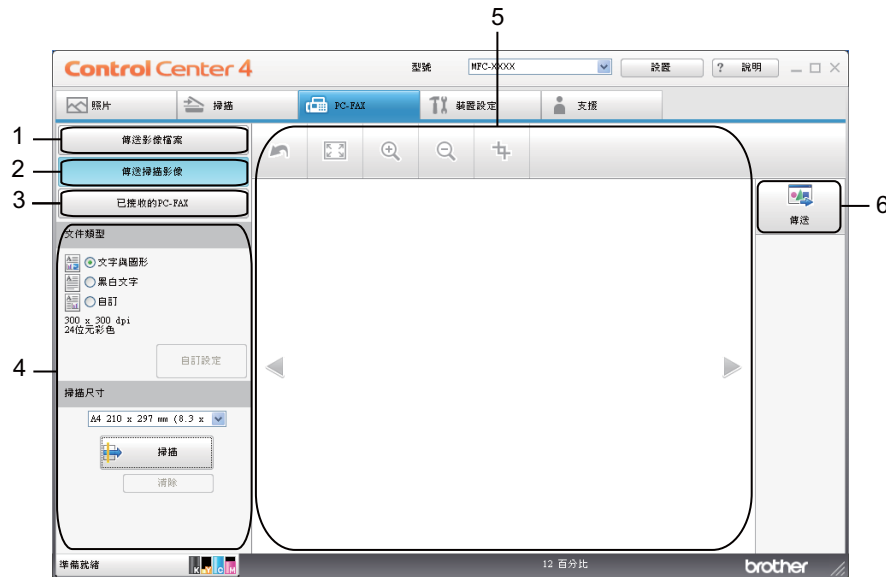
5

Control Center 4

型號 MFC-XXXX 設置 ? 說明

照片 掃描 PC-FAX 裝置設定 支援

1 傳送影像檔案

2 傳送掃描影像

3 已接收的PC-FAX

6 傳送

文件類型

文字與圖形

黑白文字

自訂

300 x 300 dpi
24位元彩色

自訂設定

4

掃描尺寸

A4 210 x 297 mm (8.3 x

掃描

清除

準備就緒

K Y C M

12 百分比

brother